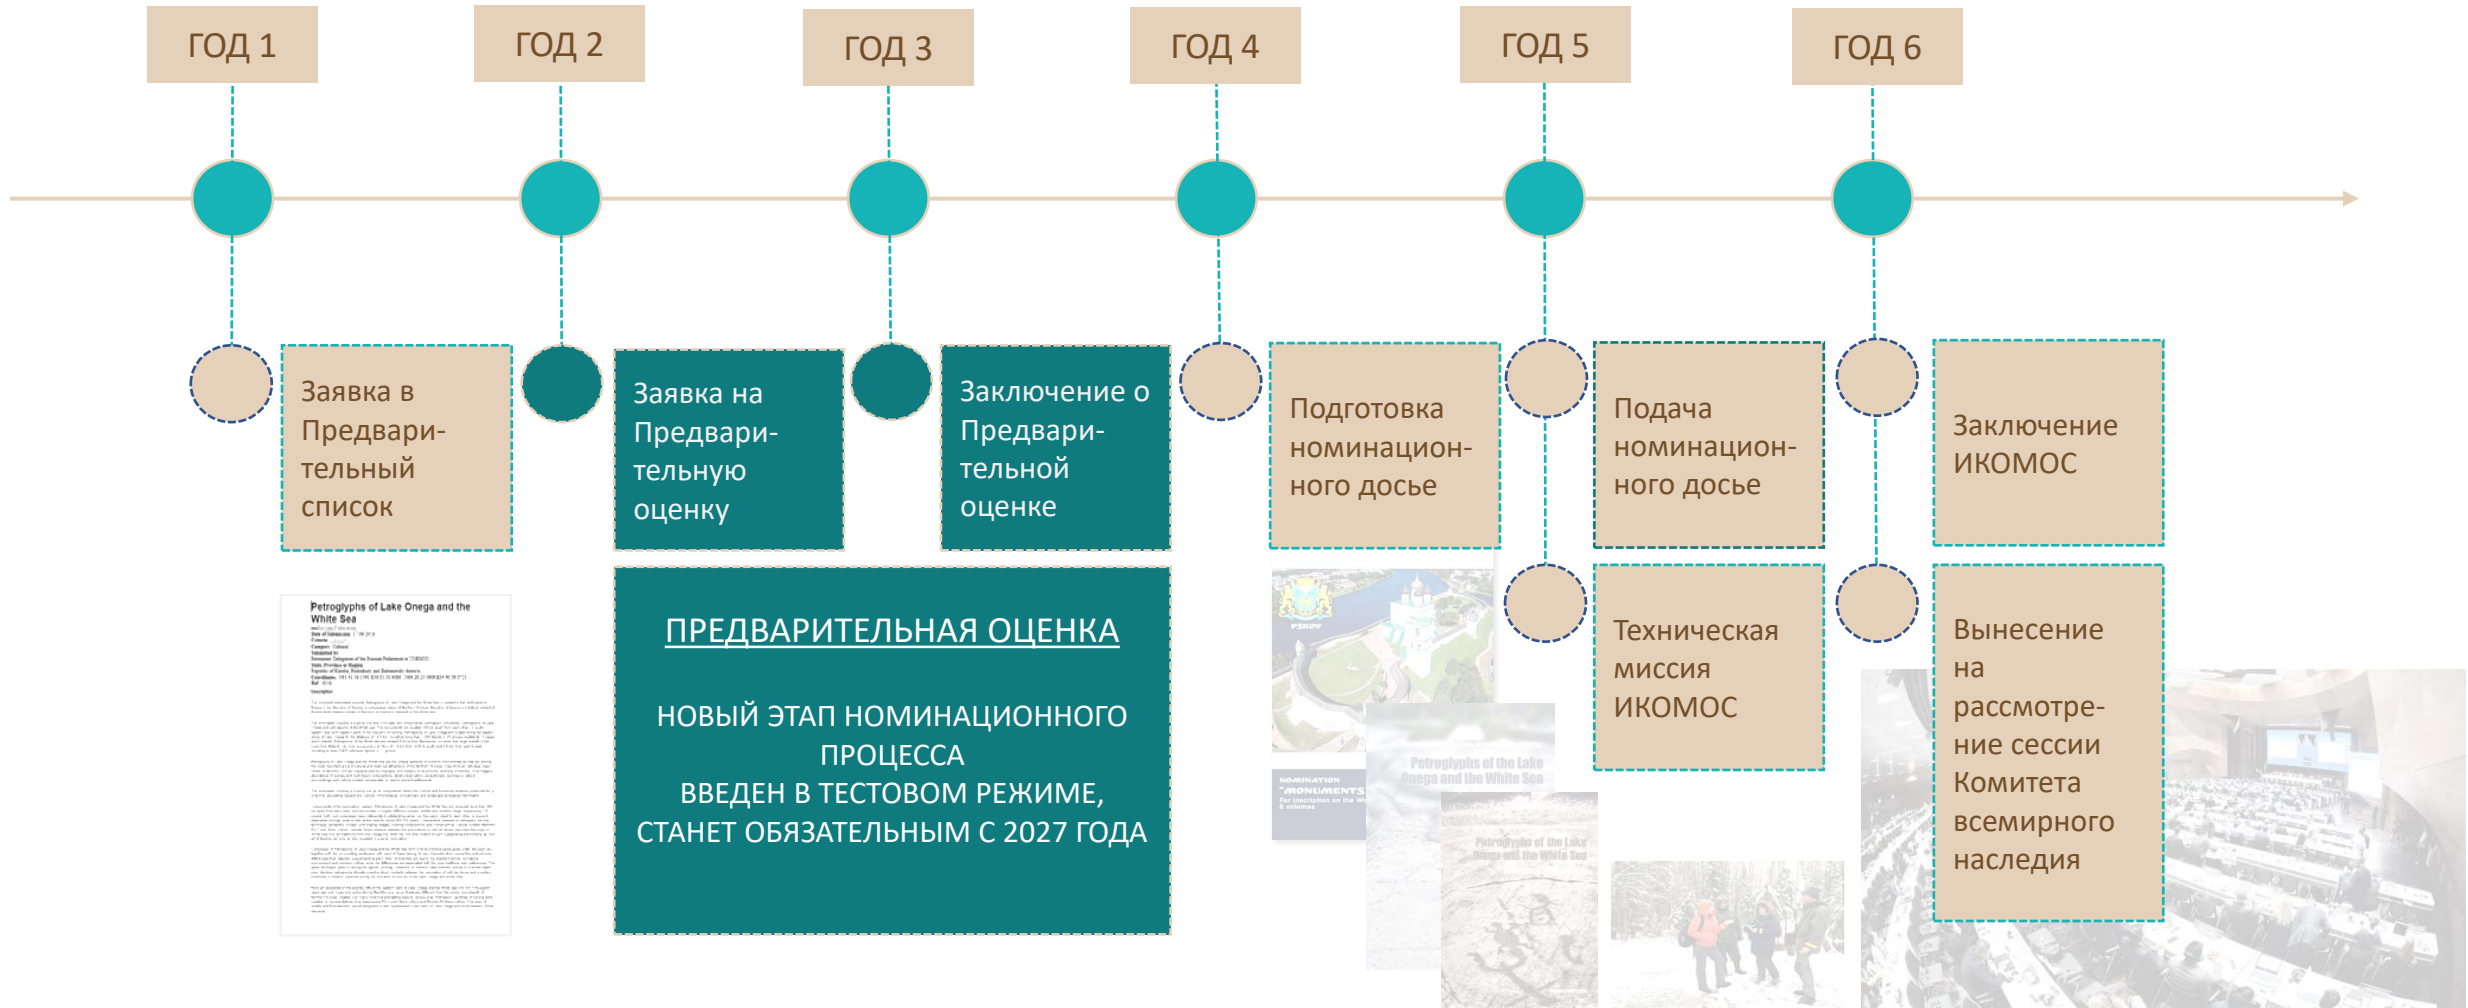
ГОД 1

ГОД 2

ГОД 3

ГОД 4

ГОД 5

ГОД 6

Заявка в Предварительный список

Заявка на Предварительную оценку

Заключение о Предварительной оценке

Подготовка номинационного досье

Подача номинационного досье

Заключение ИКОМОС

Техническая миссия ИКОМОС

Вынесение на рассмотрение сессии Комитета всемирного наследия

Petroglyphs of Lake Onega and the White Sea

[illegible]

ПРЕДВАРИТЕЛЬНАЯ ОЦЕНКА

НОВЫЙ ЭТАП НОМИНАЦИОННОГО ПРОЦЕССА
ВВЕДЕН В ТЕСТОВОМ РЕЖИМЕ,
СТАНЕТ ОБЯЗАТЕЛЬНЫМ С 2027 ГОДА

PSKOV

NOMINATION
MONUMENTS
For inscription on the W
6 volumes

Petroglyphs of the Lake Onega and the White Sea

Petroglyphs of the Lake Onega and the White Sea